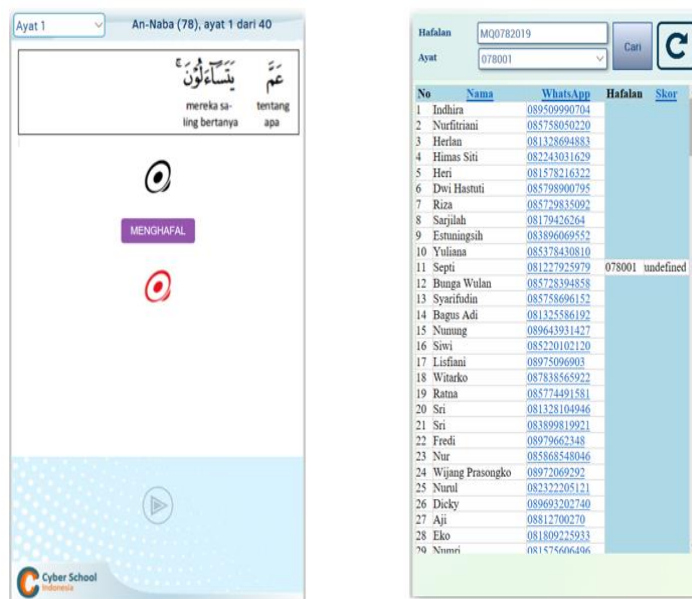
Ayat 1

An-Naba (78), ayat 1 dari 40

عَمَّ
tentang apa

يَتَسَآءَلُونَ
mereka saling bertanya

MENGHAFAL

Cyber School Indonesia

Hafalan MQ0782019

Ayat 078001

Cari

| No | Nama | WhatsApp | Hafalan | Skor |
|---|---|---|---|---|
| 1 | Indhira | 089509990704 | | |
| 2 | Nurfitriani | 085758050220 | | |
| 3 | Herlan | 081328694883 | | |
| 4 | Himas Siti | 082243031629 | | |
| 5 | Heri | 085778216322 | | |
| 6 | Dwi Hastuti | 085798900795 | | |
| 7 | Riza | 085729835092 | | |
| 8 | Sarjilah | 08179426264 | | |
| 9 | Estuningsih | 083896069552 | | |
| 10 | Yuliana | 085378430810 | | |
| 11 | Septi | 081227925979 | 078001 | undefined |
| 12 | Bunga Wulan | 085728394858 | | |
| 13 | Syarifudin | 085758696152 | | |
| 14 | Bagus Adi | 081325586192 | | |
| 15 | Nunung | 089643931427 | | |
| 16 | Siwi | 085220102120 | | |
| 17 | Lisfiani | 08975096903 | | |
| 18 | Witarko | 087838565922 | | |
| 19 | Ratna | 085774491581 | | |
| 20 | Sri | 081328104946 | | |
| 21 | Sri | 083899819921 | | |
| 22 | Fredi | 08979662348 | | |
| 23 | Nur | 085868548046 | | |
| 24 | Wijang Prasongko | 08972069292 | | |
| 25 | Nurul | 082322205121 | | |
| 26 | Dicky | 089693202740 | | |
| 27 | Aji | 08812700270 | | |
| 28 | Eko | 081809225933 | | |
| 29 | Numri | 081575606496 | | |